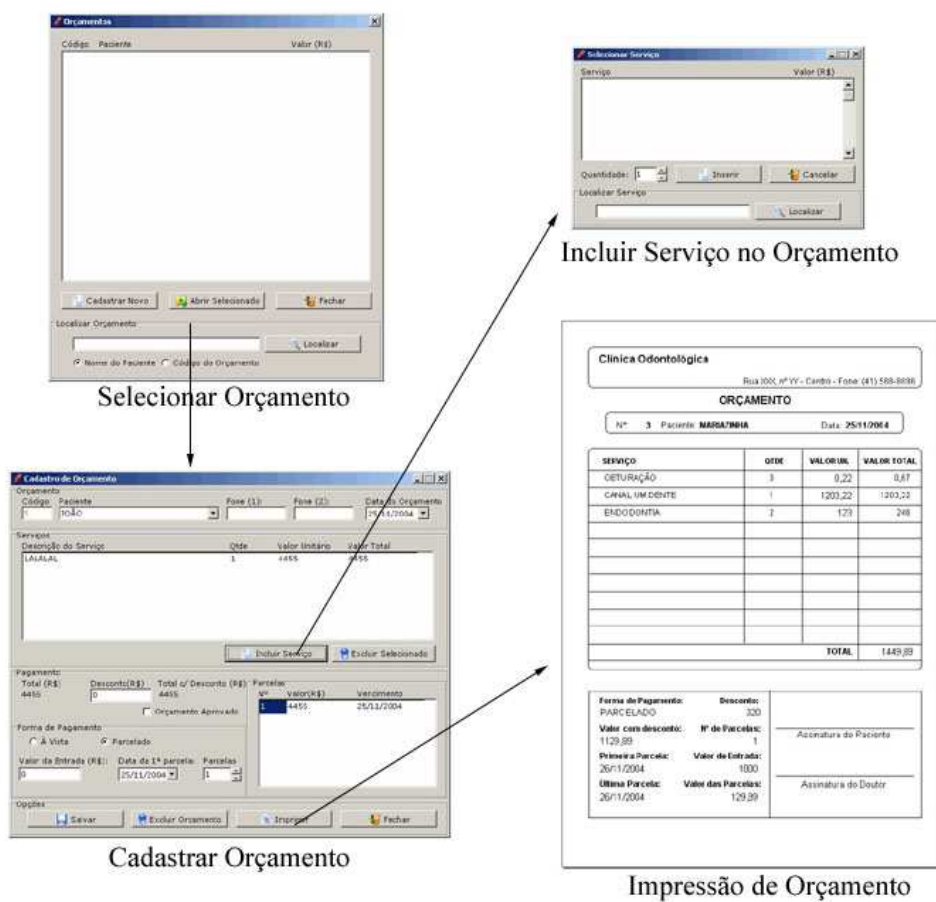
Orçamentos

Código Paciente Valor (R$)

Cadastrar Novo | Abrir Selecionado | Fechar

Localizar Orçamento

Localizar

Nome do Paciente Código do Orçamento

Selecionar Orçamento

Selecionar Serviço

Serviço Valor (R$)

Quantidade: 1 | Inserir | Cancelar

Localizar Serviço

Localizar

Incluir Serviço no Orçamento

Cadastro de Orçamento

Orçamento

Código: 1 Paciente: JOÃO Fone (1): Fone (2): Data do Orçamento: 25/11/2004

Serviços

| Descrição do Serviço | Qtde | Valor Unitário | Valor Total |
|---|---|---|---|
| LALALAL | 1 | 4455 | 4455 |

Incluir Serviço | Excluir Selecionado

Pagamento

Total (R$): 4455 Desconto(R$): 0 Total c/ Desconto (R$): 4455

Orçamento Aprovado

Forma de Pagamento

À Vista Parcelado

Valor da Entrada (R$): 0 Data da 1ª parcela: 25/11/2004 Parcelas: 1

Parcelas

| Nº | Valor(R$) | Vencimento |
|---|---|---|
| 1 | 4455 | 25/11/2004 |

Opções

Salvar | Excluir Orçamento | Imprimir | Fechar

Cadastrar Orçamento

Clinica Odontológica

Rua XXX, nº YY - Centro - Fone: (41) 588-8898

ORÇAMENTO

Nº 3 Paciente: MARIAZINHA Data: 25/11/2004

| SERVIÇO | QTDE | VALOR UN. | VALOR TOTAL |
|---|---|---|---|
| OBTURAÇÃO | 3 | 0,22 | 0,67 |
| CANAL UM DENTE | 1 | 1203,22 | 1203,22 |
| ENDODONTIA | 2 | 123 | 246 |
| | | TOTAL | 1449,89 |

Forma de Pagamento: PARCELADO Desconto: 320

Valor com desconto: 1129,89 Nº de Parcelas: 1

Primeira Parcela: 26/11/2004 Valor de Entrada: 1000

Ultima Parcela: 26/11/2004 Valor das Parcelas: 129,89

Assinatura do Paciente

Assinatura do Doutor

Impressão de Orçamento